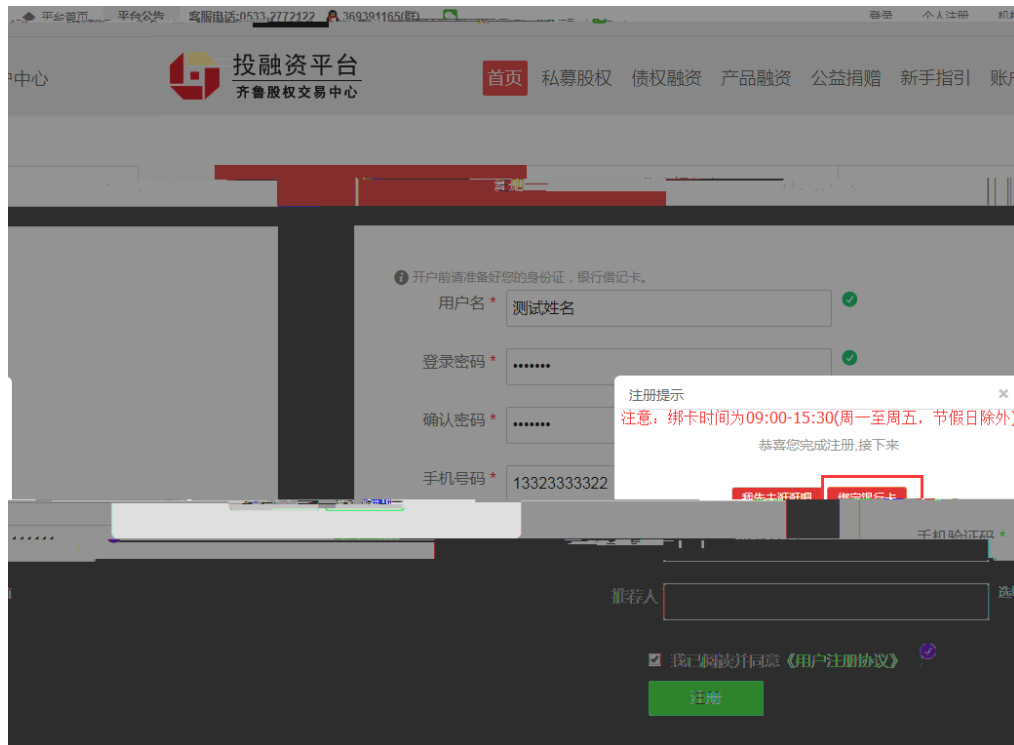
平台首页 平台公告 客服电话:0533-2772122 369391165(群) 登录 个人注册 机构

户中心

投融资平台
齐鲁股权交易中心

首页 私募股权 债权融资 产品融资 公益捐赠 新手指引 账户

开户前请准备好您的身份证，银行借记卡。

用户名 * 测试姓名

登录密码 * •••••••

确认密码 * •••••••

手机号码 * 13323333322

注册提示 ×
注意，绑卡时间为09:00-15:30(周一至周五，节假日除外)
恭喜您完成注册,接下来

我先去逛逛 绑定银行卡

手机验证码 *

推荐人 选填

我已阅读并同意《用户注册协议》

注册